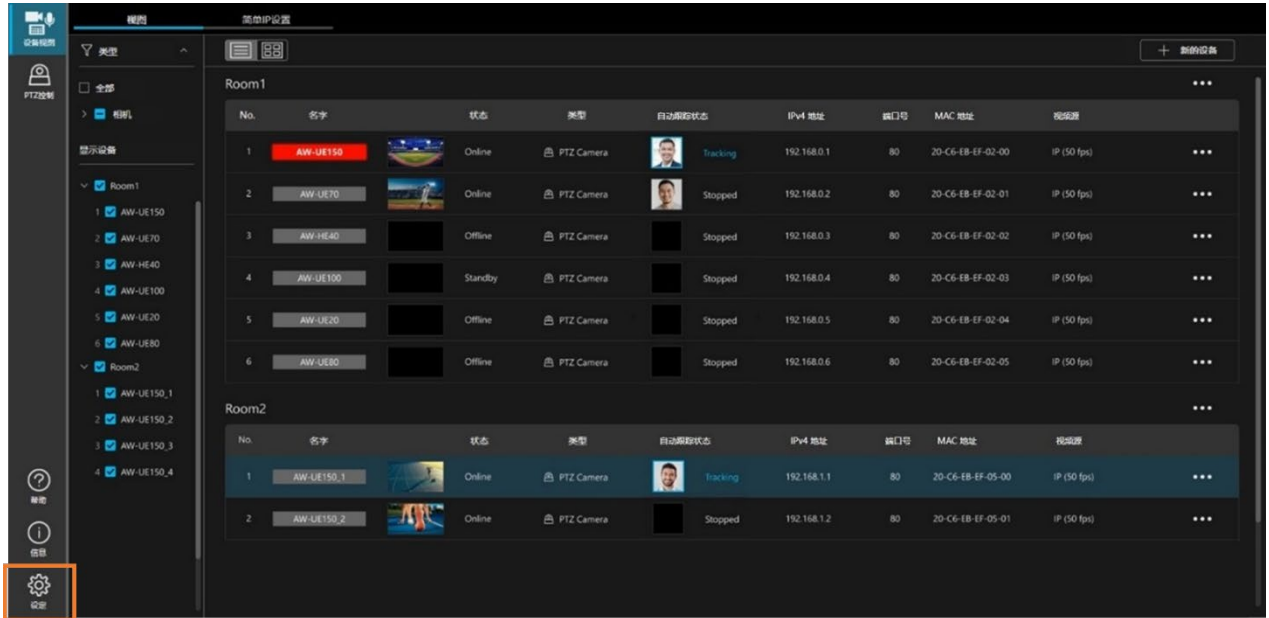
设备视图
PTZ控制
视图
简单IP设置
类型
全部
相机
显示设备
Room1
1 AW-UE150
2 AW-UE70
3 AW-HE40
4 AW-UE100
5 AW-UE20
6 AW-UE80
Room2
1 AW-UE150_1
2 AW-UE150_2
3 AW-UE150_3
4 AW-UE150_4
帮助
信息
设定
+ 新的设备

Room1

| No. | 名字 | | 状态 | 类型 | 自动跟踪状态 | | IPv4 地址 | 端口号 | MAC 地址 | 视频源 | |
|---|---|---|---|---|---|---|---|---|---|---|---|
| 1 | AW-UE150 | | Online | PTZ Camera | | Tracking | 192.168.0.1 | 80 | 20-C6-EB-EF-02-00 | IP (50 fps) | ••• |
| 2 | AW-UE70 | | Online | PTZ Camera | | Stopped | 192.168.0.2 | 80 | 20-C6-EB-EF-02-01 | IP (50 fps) | ••• |
| 3 | AW-HE40 | | Offline | PTZ Camera | | Stopped | 192.168.0.3 | 80 | 20-C6-EB-EF-02-02 | IP (50 fps) | ••• |
| 4 | AW-UE100 | | Standby | PTZ Camera | | Stopped | 192.168.0.4 | 80 | 20-C6-EB-EF-02-03 | IP (50 fps) | ••• |
| 5 | AW-UE20 | | Offline | PTZ Camera | | Stopped | 192.168.0.5 | 80 | 20-C6-EB-EF-02-04 | IP (50 fps) | ••• |
| 6 | AW-UE80 | | Offline | PTZ Camera | | Stopped | 192.168.0.6 | 80 | 20-C6-EB-EF-02-05 | IP (50 fps) | ••• |

Room2

| No. | 名字 | | 状态 | 类型 | 自动跟踪状态 | | IPv4 地址 | 端口号 | MAC 地址 | 视频源 | |
|---|---|---|---|---|---|---|---|---|---|---|---|
| 1 | AW-UE150_1 | | Online | PTZ Camera | | Tracking | 192.168.1.1 | 80 | 20-C6-EB-EF-05-00 | IP (50 fps) | ••• |
| 2 | AW-UE150_2 | | Online | PTZ Camera | | Stopped | 192.168.1.2 | 80 | 20-C6-EB-EF-05-01 | IP (50 fps) | ••• |